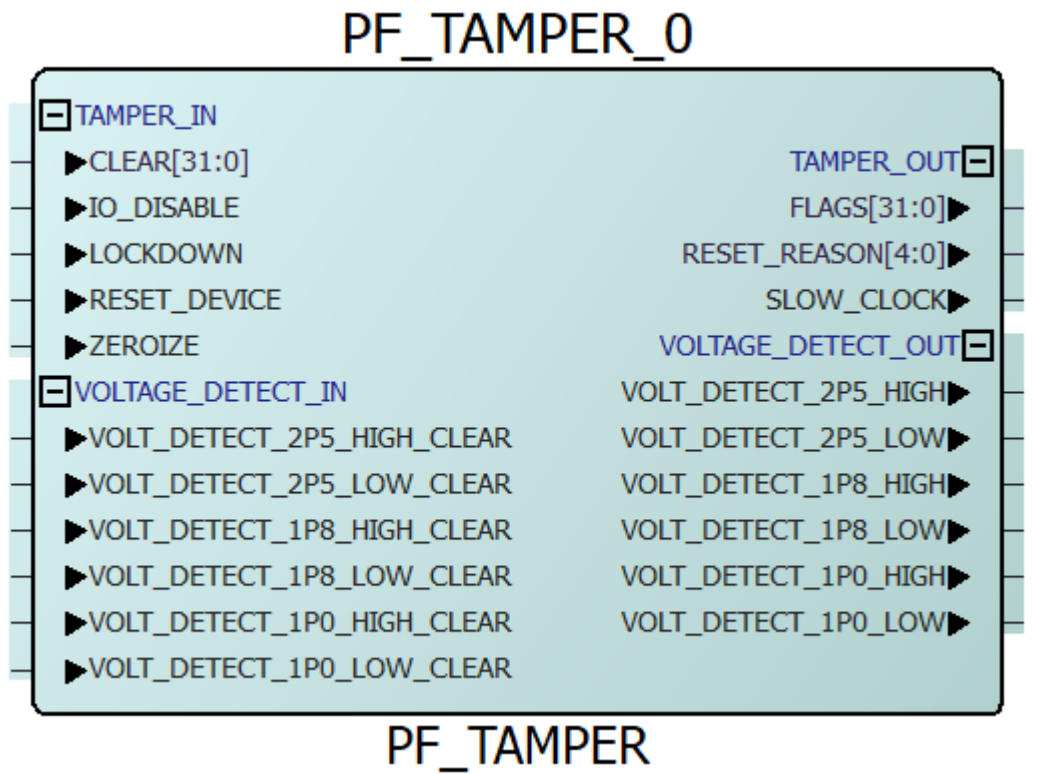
PF_TAMPER_0

TAMPER_IN
CLEAR[31:0]
IO_DISABLE
LOCKDOWN
RESET_DEVICE
ZEROIZE
VOLTAGE_DETECT_IN
VOLT_DETECT_2P5_HIGH_CLEAR
VOLT_DETECT_2P5_LOW_CLEAR
VOLT_DETECT_1P8_HIGH_CLEAR
VOLT_DETECT_1P8_LOW_CLEAR
VOLT_DETECT_1P0_HIGH_CLEAR
VOLT_DETECT_1P0_LOW_CLEAR

TAMPER_OUT
FLAGS[31:0]
RESET_REASON[4:0]
SLOW_CLOCK
VOLTAGE_DETECT_OUT
VOLT_DETECT_2P5_HIGH
VOLT_DETECT_2P5_LOW
VOLT_DETECT_1P8_HIGH
VOLT_DETECT_1P8_LOW
VOLT_DETECT_1P0_HIGH
VOLT_DETECT_1P0_LOW

PF_TAMPER